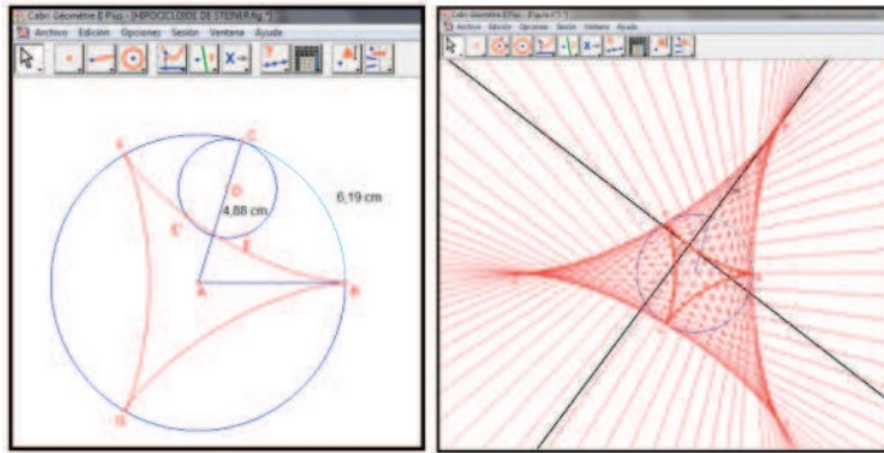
Cabri Géomètre II Plus - [HIPOCICLOIDE DE STEINER.fig *]
Archivo Edición Opciones Sesión Ventana Ayuda

C
D
4,88 cm
6,19 cm
E
A
B

Cabri Géomètre II Plus - [Figura n°1 *]
Archivo Edición Opciones Sesión Ventana Ayuda